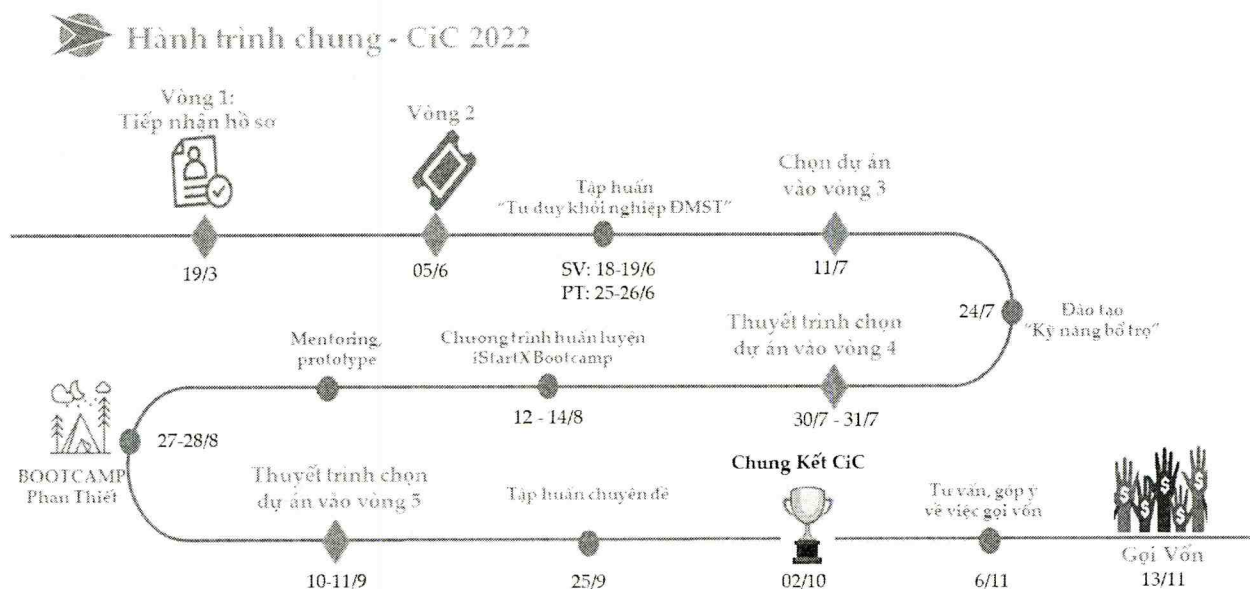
Hành trình chung - CiC 2022

Vòng 1: Tiếp nhận hồ sơ

19/3

Vòng 2

05/6

Tập huấn "Tư duy khởi nghiệp ĐMST"

SV: 18-19/6
PT: 25-26/6

Chọn dự án vào vòng 3

11/7

24/7

Đào tạo "Kỹ năng bổ trợ"

Thuyết trình chọn dự án vào vòng 4

30/7 - 31/7

Chương trình huấn luyện iStartX Bootcamp

12 - 14/8

Mentoring, prototype

27-28/8

BOOTCAMP Phan Thiết

Thuyết trình chọn dự án vào vòng 5

10-11/9

Tập huấn chuyên đề

25/9

Chung Kết CiC

02/10

Tư vấn, góp ý về việc gọi vốn

6/11

Gọi Vốn

13/11